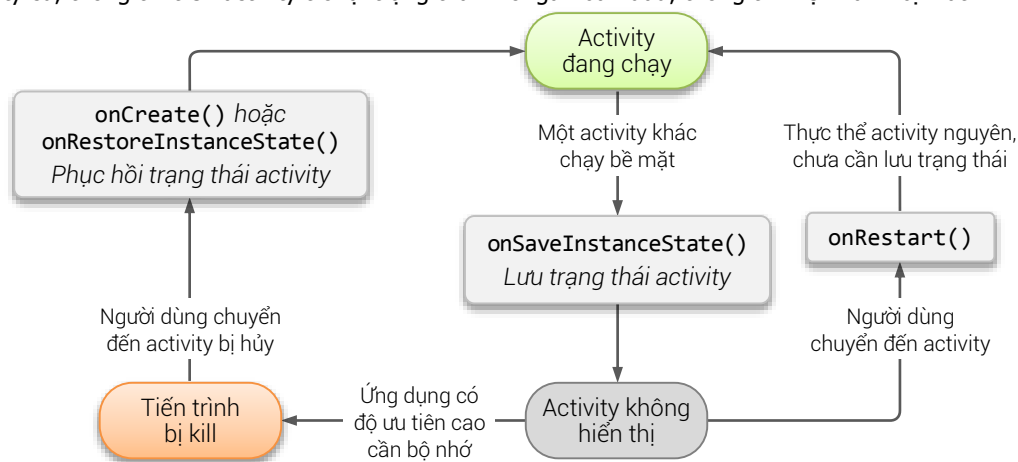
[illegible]

Activity đang chạy

onCreate() hoặc onRestoreInstanceState()
Phục hồi trạng thái activity

Một activity khác chạy bề mặt

Thực thể activity nguyên, chưa cần lưu trạng thái

onSaveInstanceState()
Lưu trạng thái activity

onRestart()

Người dùng chuyển đến activity bị hủy

Người dùng chuyển đến activity

Tiến trình bị kill

Ứng dụng có độ ưu tiên cao cần bộ nhớ

Activity không hiển thị